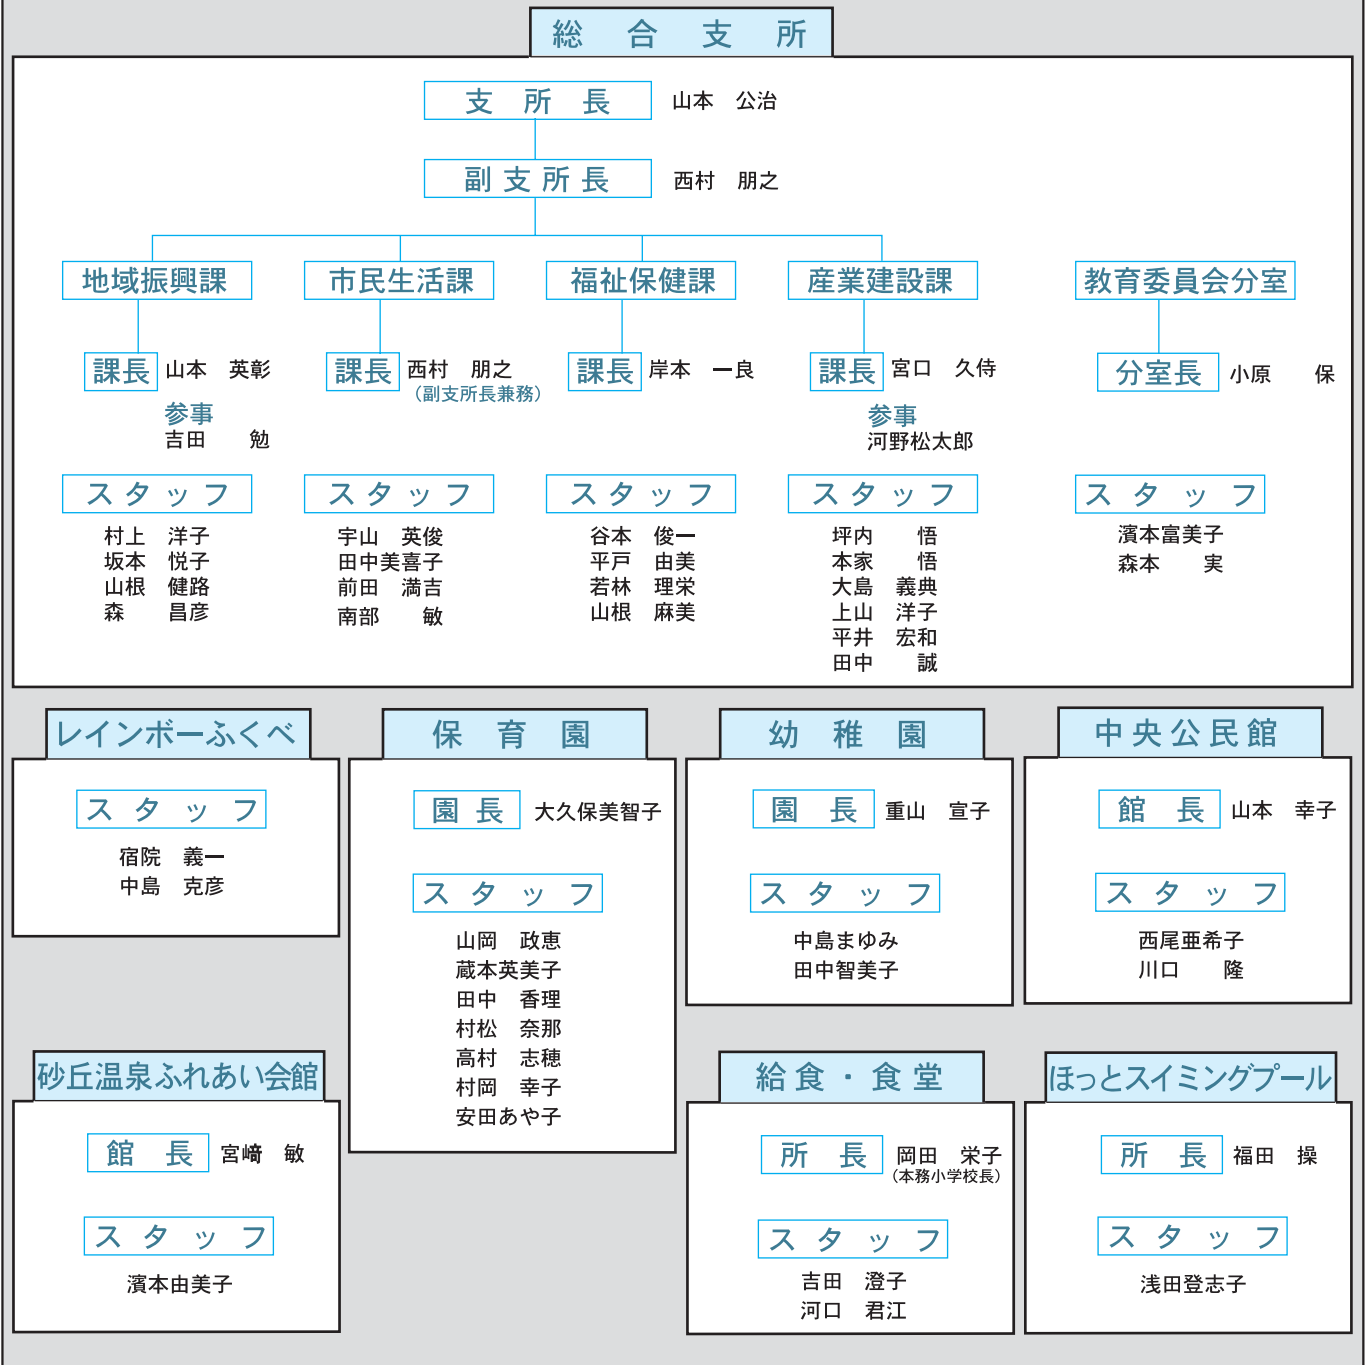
総　合　支　所

支　所　長　山本　公治

副支所長　西村　朋之

地域振興課

課長　山本　英彰

参事
吉田　　勉

スタッフ

村上　洋子
坂本　悦子
山根　健路
森　　昌彦

市民生活課

課長　西村　朋之
（副支所長兼務）

スタッフ

宇山　英俊
田中美喜子
前田　満吉
南部　　敏

福祉保健課

課長　岸本　一良

スタッフ

谷本　俊一
平戸　由美
若林　理栄
山根　麻美

産業建設課

課長　宮口　久侍

参事
河野松太郎

スタッフ

坪内　　悟
本家　　悟
大島　義典
上山　洋子
平井　宏和
田中　　誠

教育委員会分室

分室長　小原　　保

スタッフ

濱本富美子
森本　　実

レインボーふくべ

スタッフ

宿院　義一
中島　克彦

保　育　園

園　長　大久保美智子

スタッフ

山岡　政恵
蔵本英美子
田中　香理
村松　奈那
高村　志穂
村岡　幸子
安田あや子

幼　稚　園

園　長　重山　宣子

スタッフ

中島まゆみ
田中智美子

中央公民館

館　長　山本　幸子

スタッフ

西尾亜希子
川口　　隆

砂丘温泉ふれあい会館

館　長　宮崎　敏

スタッフ

濱本由美子

給食・食堂

所　長　岡田　栄子
（本務小学校長）

スタッフ

吉田　澄子
河口　君江

ほっとスイミングプール

所　長　福田　操

スタッフ

浅田登志子